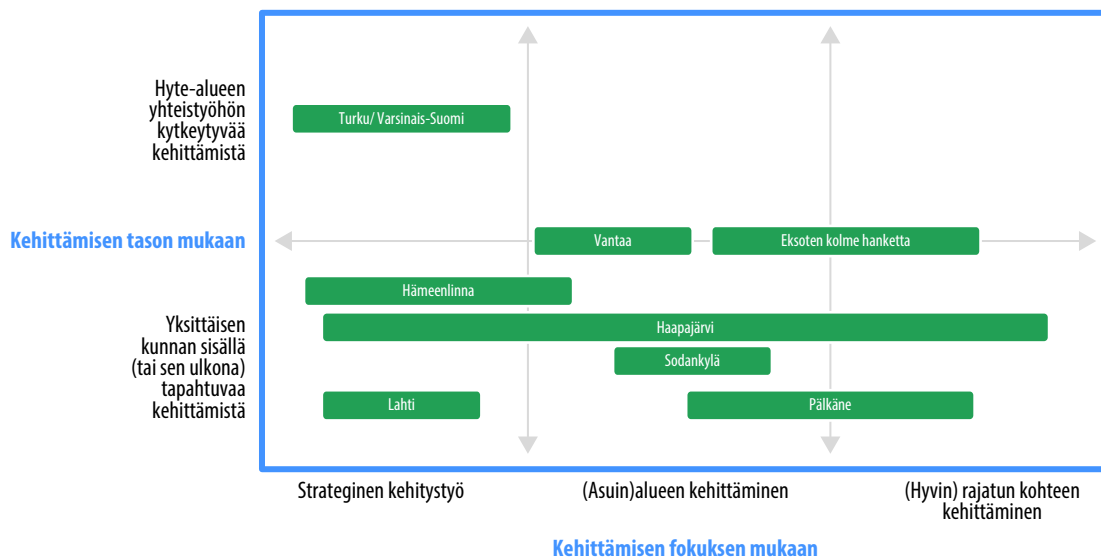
Hyte-alueen yhteistyöhön kytkeytyvää kehittämistä

Turku/ Varsinais-Suomi

Kehittämisen tason mukaan

Vantaa

Eksoten kolme hanketta

Hämeenlinna

Yksittäisen kunnan sisällä (tai sen ulkona) tapahtuvaa kehittämistä

Haapajärvi

Sodankylä

Lahti

Pälkäne

Strateginen kehitystyö

(Asuin)alueen kehittäminen

(Hyvin) rajatun kohteen kehittäminen

Kehittämisen fokuksen mukaan